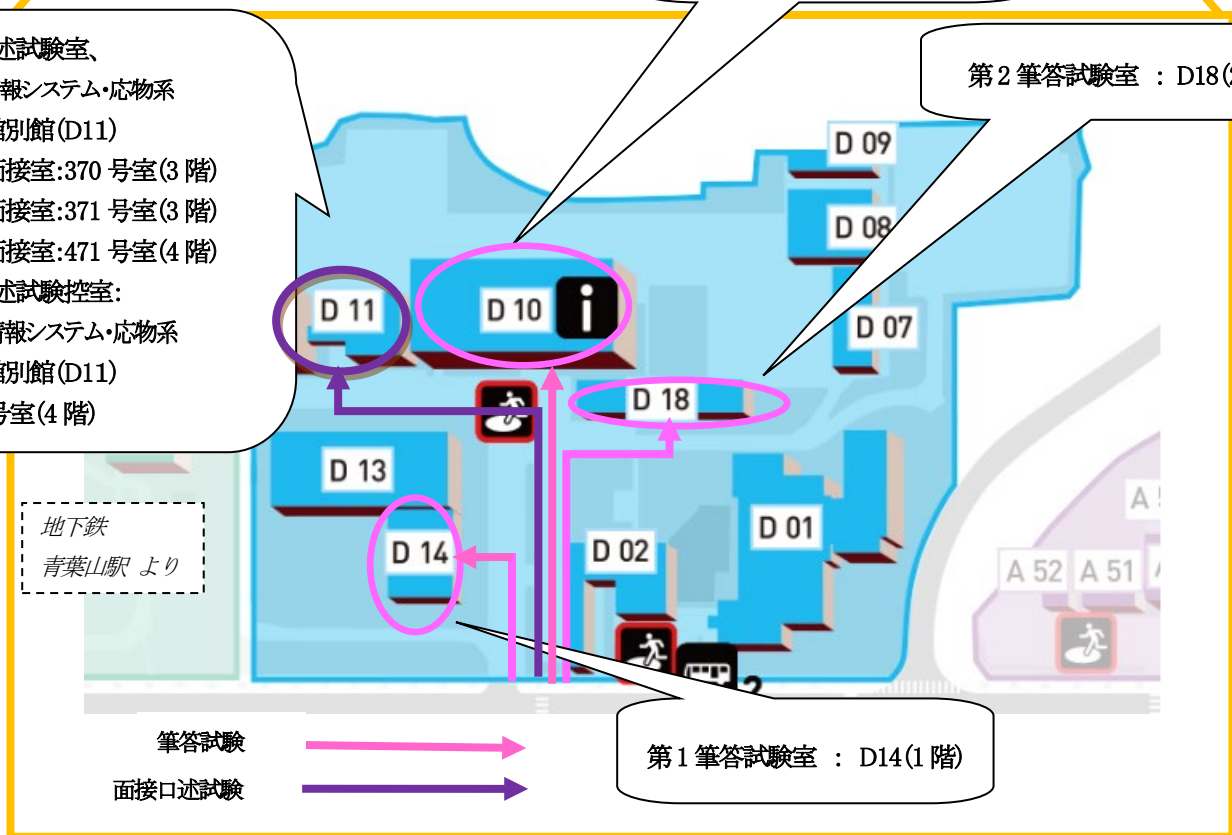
述試験室、
情報システム・応物系
館別館(D11)
面接室:370 号室(3 階)
面接室:371 号室(3 階)
面接室:471 号室(4 階)
述試験控室:
情報システム・応物系
館別館(D11)
号室(4 階)

第 2 筆答試験室 ： D18(

D 09
D 08
D 07
D 11
D 10
D 18
D 13
D 14
D 02
D 01
A 52
A 51
A 5

地下鉄
青葉山駅 より

筆答試験
面接口述試験

第 1 筆答試験室 ： D14(1 階)